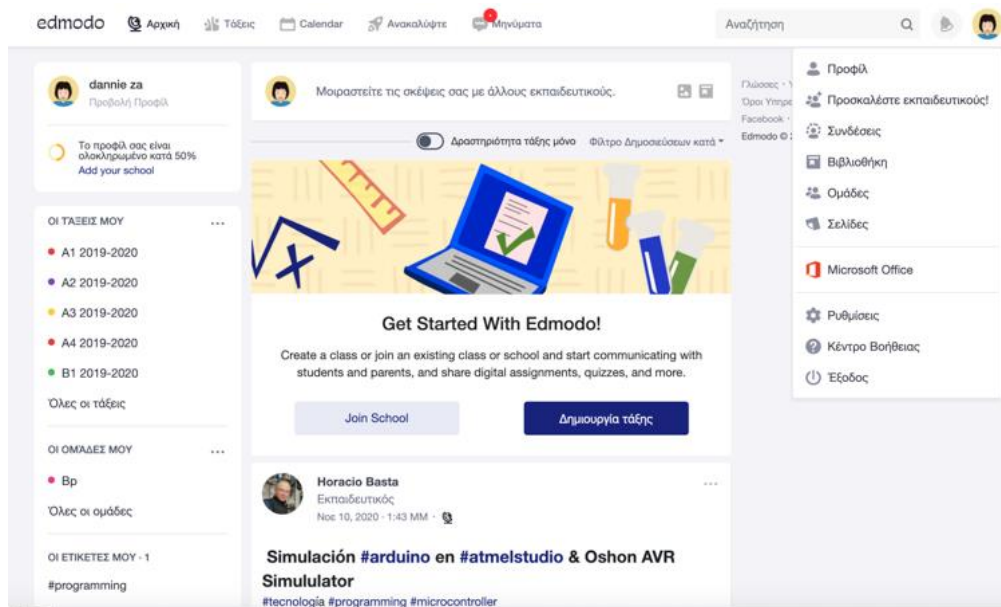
edmodo Αρχική Τάξεις Calendar Ανακαλύψτε Μηνύματα

Αναζήτηση

dannie za
Προβολή Προφίλ

Το προφίλ σας είναι ολοκληρωμένο κατά 50%
Add your school

ΟΙ ΤΑΞΕΙΣ ΜΟΥ ...
A1 2019-2020
A2 2019-2020
A3 2019-2020
A4 2019-2020
B1 2019-2020
Όλες οι τάξεις

ΟΙ ΟΜΑΔΕΣ ΜΟΥ ...
Bp
Όλες οι ομάδες

ΟΙ ΕΤΙΚΕΤΕΣ ΜΟΥ - 1
#programming

Μοιραστείτε τις σκέψεις σας με άλλους εκπαιδευτικούς.

Δραστηριότητα τάξης μόνο Φίλτρο Δημοσιεύσεων κατά

Get Started With Edmodo!

Create a class or join an existing class or school and start communicating with students and parents, and share digital assignments, quizzes, and more.

Join School Δημιουργία τάξης

Horacio Basta
Εκπαιδευτικός
Νοε 10, 2020 · 1:43 MM ·

Simulación #arduino en #atmelstudio & Oshon AVR Simululator
#tecnologia #programming #microcontroller

Γλώσσες · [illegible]
Όροι Υπηρε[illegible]
Facebook · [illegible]
Edmodo © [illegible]

Προφίλ
Προσκαλέστε εκπαιδευτικούς!
Συνδέσεις
Βιβλιοθήκη
Ομάδες
Σελίδες
Microsoft Office
Ρυθμίσεις
Κέντρο Βοήθειας
Έξοδος